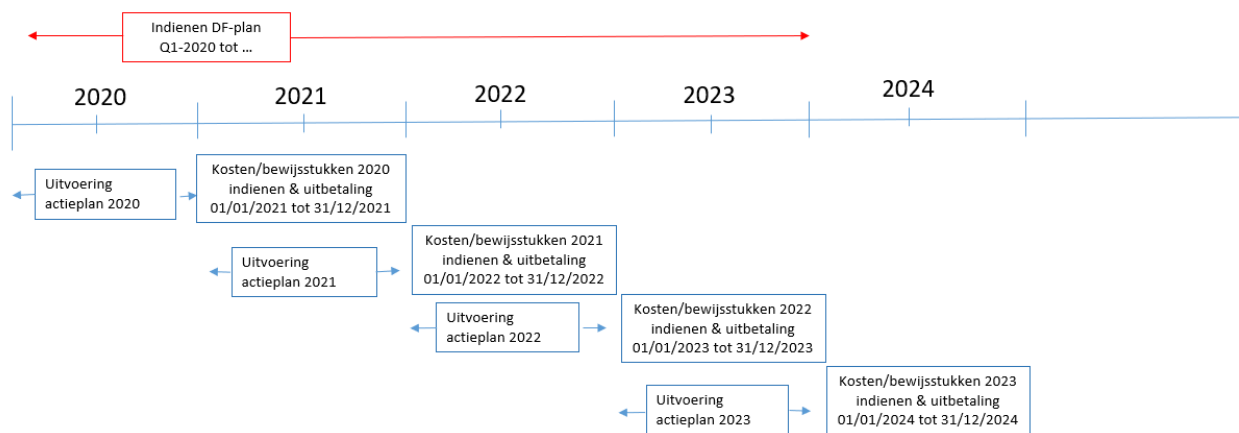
Indienen DF-plan
Q1-2020 tot ...

2020
2021
2022
2023
2024

Uitvoering
actieplan 2020

Kosten/bewijsstukken 2020
indienen & uitbetaling
01/01/2021 tot 31/12/2021

Uitvoering
actieplan 2021

Kosten/bewijsstukken 2021
indienen & uitbetaling
01/01/2022 tot 31/12/2022

Uitvoering
actieplan 2022

Kosten/bewijsstukken 2022
indienen & uitbetaling
01/01/2023 tot 31/12/2023

Uitvoering
actieplan 2023

Kosten/bewijsstukken 2023
indienen & uitbetaling
01/01/2024 tot 31/12/2024